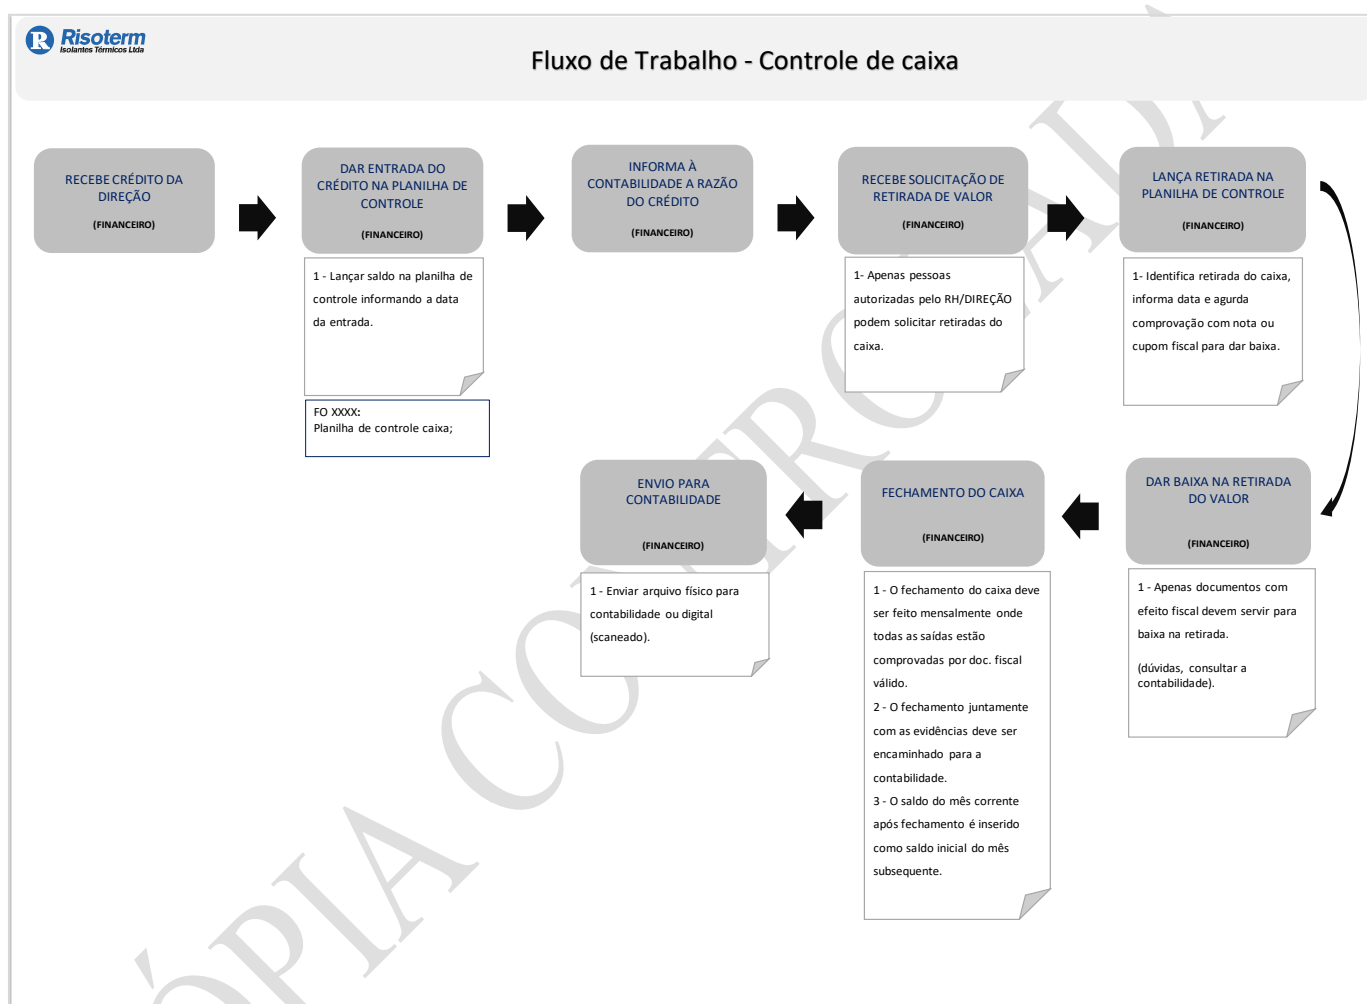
Risoterm
Isolantes Térmicos Ltda

Fluxo de Trabalho - Controle de caixa

RECEBE CRÉDITO DA DIREÇÃO
(FINANCEIRO)

DAR ENTRADA DO CRÉDITO NA PLANILHA DE CONTROLE
(FINANCEIRO)

1 - Lançar saldo na planilha de controle informando a data da entrada.

FO XXXX:
Planilha de controle caixa;

INFORMA À CONTABILIDADE A RAZÃO DO CRÉDITO
(FINANCEIRO)

RECEBE SOLICITAÇÃO DE RETIRADA DE VALOR
(FINANCEIRO)

1- Apenas pessoas autorizadas pelo RH/DIREÇÃO podem solicitar retiradas do caixa.

LANÇA RETIRADA NA PLANILHA DE CONTROLE
(FINANCEIRO)

1- Identifica retirada do caixa, informa data e agurda comprovação com nota ou cupom fiscal para dar baixa.

DAR BAIXA NA RETIRADA DO VALOR
(FINANCEIRO)

1 - Apenas documentos com efeito fiscal devem servir para baixa na retirada.

(dúvidas, consultar a contabilidade).

FECHAMENTO DO CAIXA
(FINANCEIRO)

1 - O fechamento do caixa deve ser feito mensalmente onde todas as saídas estão comprovadas por doc. fiscal válido.
2 - O fechamento juntamente com as evidências deve ser encaminhado para a contabilidade.
3 - O saldo do mês corrente após fechamento é inserido como saldo inicial do mês subsequente.

ENVIO PARA CONTABILIDADE
(FINANCEIRO)

1 - Enviar arquivo físico para contabilidade ou digital (scaneado).

CÓPIA CONTROLADA